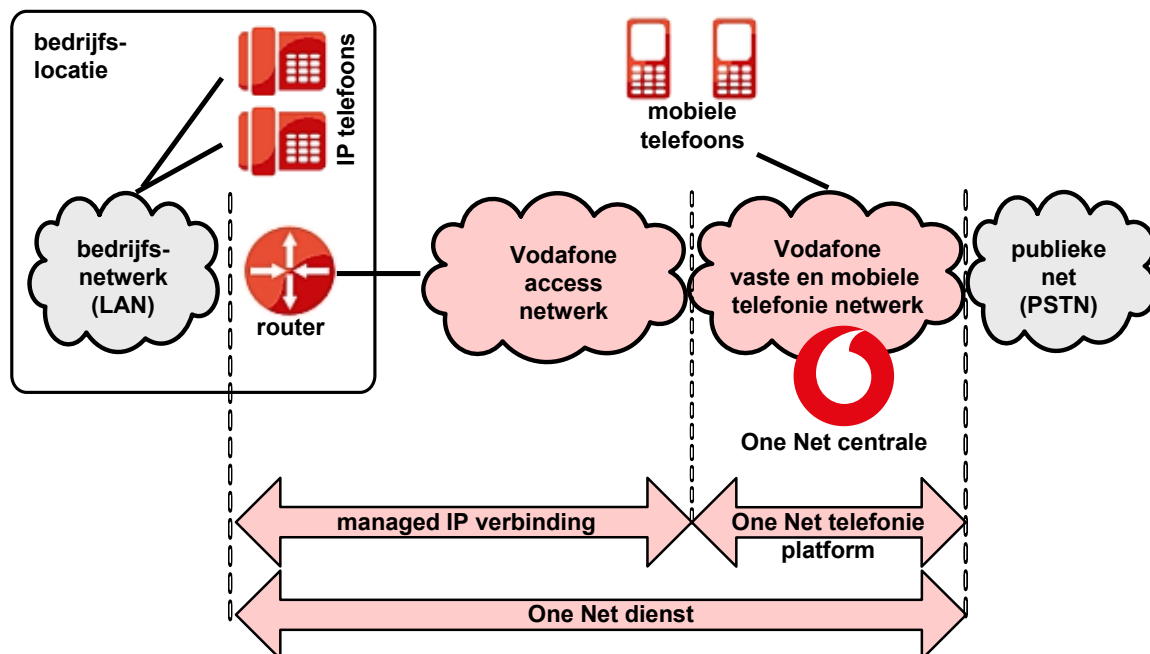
bedrijfslocatie

IP telefoons

mobiele telefoons

bedrijfsnetwerk (LAN)

router

Vodafone access netwerk

Vodafone vaste en mobiele telefonie netwerk

publieke net (PSTN)

One Net centrale

managed IP verbinding

One Net telefonie platform

One Net dienst